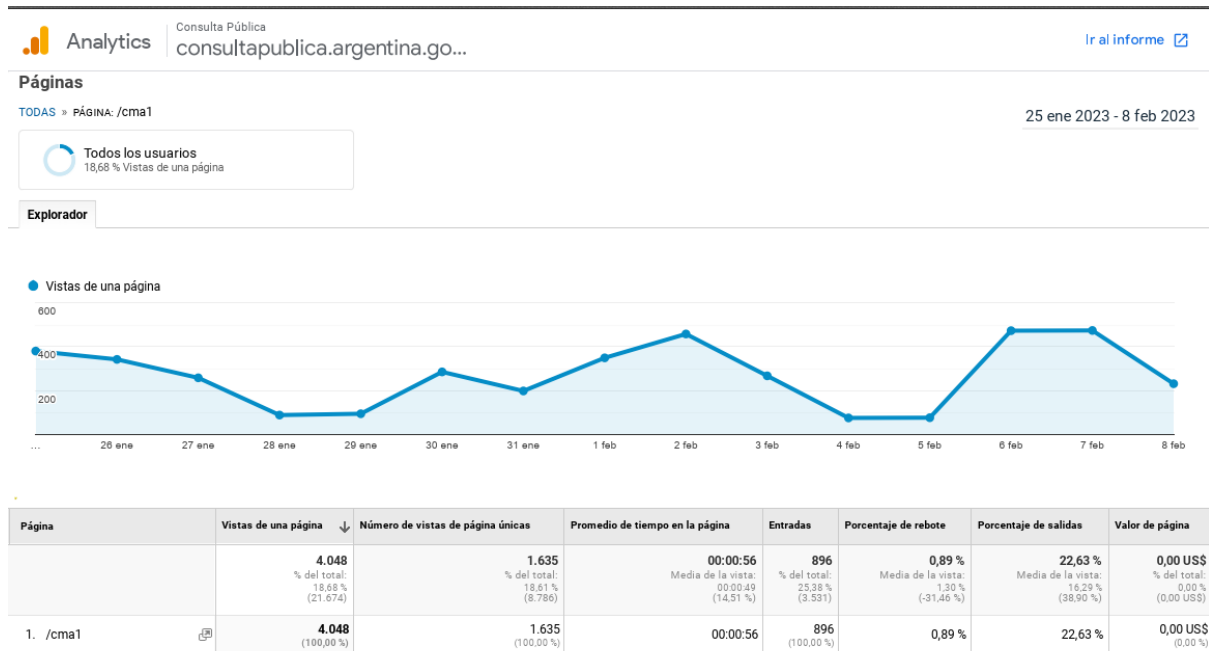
Analytics | Consulta Pública
consultapublica.argentina.go...

Ir al informe

Páginas

TODAS » PÁGINA: /cma1

25 ene 2023 - 8 feb 2023

Todos los usuarios
18,68 % Vistas de una página

Explorador

Vistas de una página

600
400
200

... 26 ene 27 ene 28 ene 29 ene 30 ene 31 ene 1 feb 2 feb 3 feb 4 feb 5 feb 6 feb 7 feb 8 feb

| Página | Vistas de una página | Número de vistas de página únicas | Promedio de tiempo en la página | Entradas | Porcentaje de rebote | Porcentaje de salidas | Valor de página |
|---|---|---|---|---|---|---|---|
| | 4.048 % del total: 18,68 % (21.674) | 1.635 % del total: 18,61 % (8.786) | 00:00:56 Media de la vista: 00:00:49 (14,51 %) | 896 % del total: 25,38 % (3.531) | 0,89 % Media de la vista: 1,30 % (-31,46 %) | 22,63 % Media de la vista: 16,29 % (38,90 %) | 0,00 US$ % del total: 0,00 % (0,00 US$) |
| 1. /cma1 | 4.048 (100,00 %) | 1.635 (100,00 %) | 00:00:56 | 896 (100,00 %) | 0,89 % | 22,63 % | 0,00 US$ (0,00 %) |